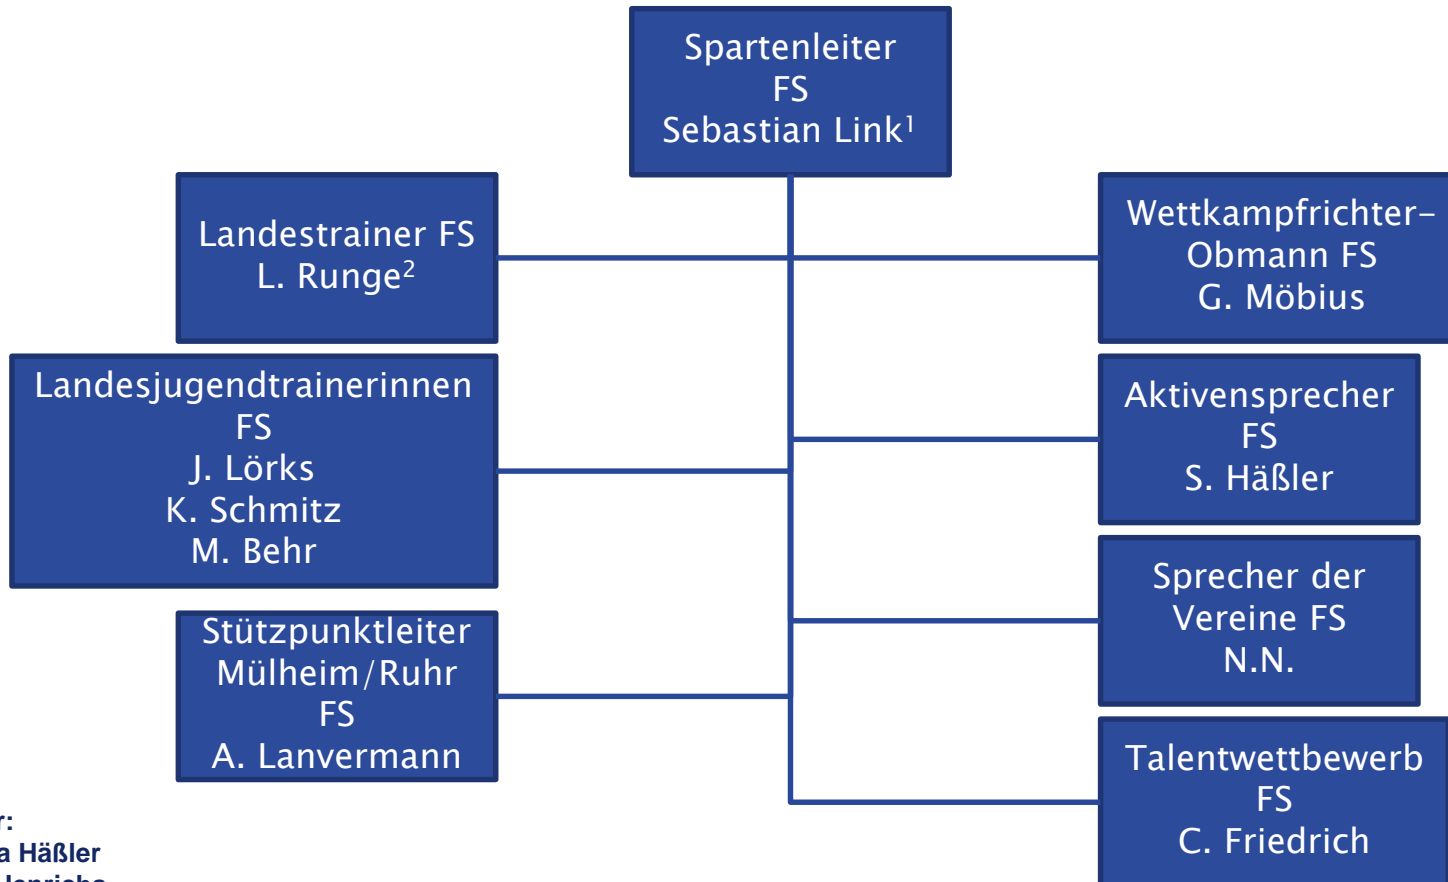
Spartenleiter
FS
Sebastian Link$^1$

Landestrainer FS
L. Runge$^2$

Wettkampfrichter-
Obmann FS
G. Möbius

Landesjugendtrainerinnen
FS
J. Lörks
K. Schmitz
M. Behr

Aktivensprecher
FS
S. Häßler

Stützpunktleiter
Mülheim/Ruhr
FS
A. Lanvermann

Sprecher der
Vereine FS
N.N.

Talentwettbewerb
FS
C. Friedrich

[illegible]r:
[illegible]a Häßler
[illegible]